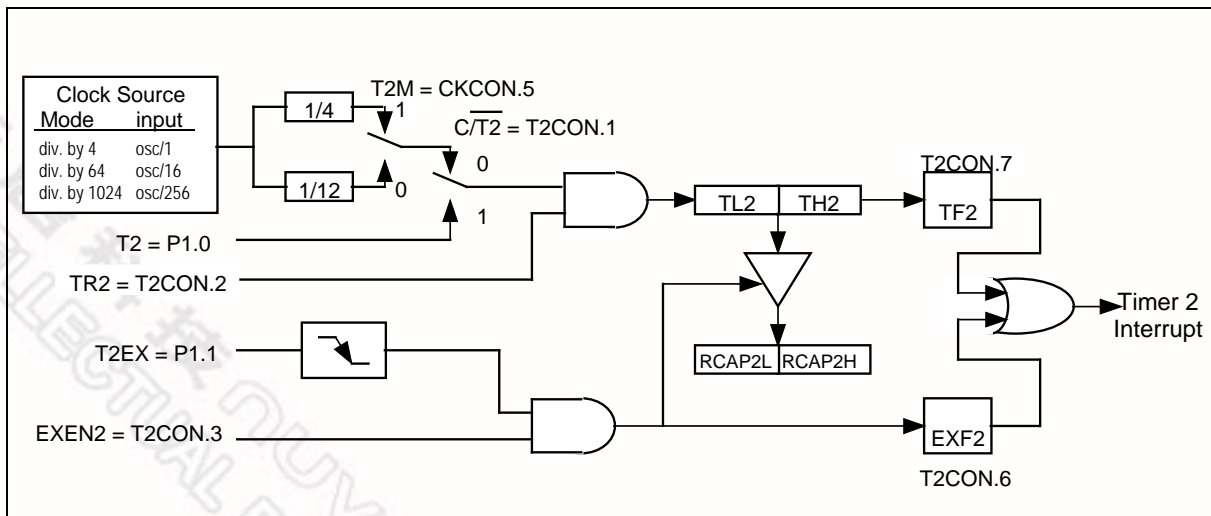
| Clock Source Mode | input |
|---|---|
| div. by 4 | osc/1 |
| div. by 64 | osc/16 |
| div. by 1024 | osc/256 |

1/4

1/12

T2M = CKCON.5

1

0

$C/\overline{T2}$ = T2CON.1

0

1

T2 = P1.0

TR2 = T2CON.2

TL2

TH2

T2CON.7

TF2

RCAP2L

RCAP2H

T2EX = P1.1

EXEN2 = T2CON.3

EXF2

T2CON.6

Timer 2 Interrupt